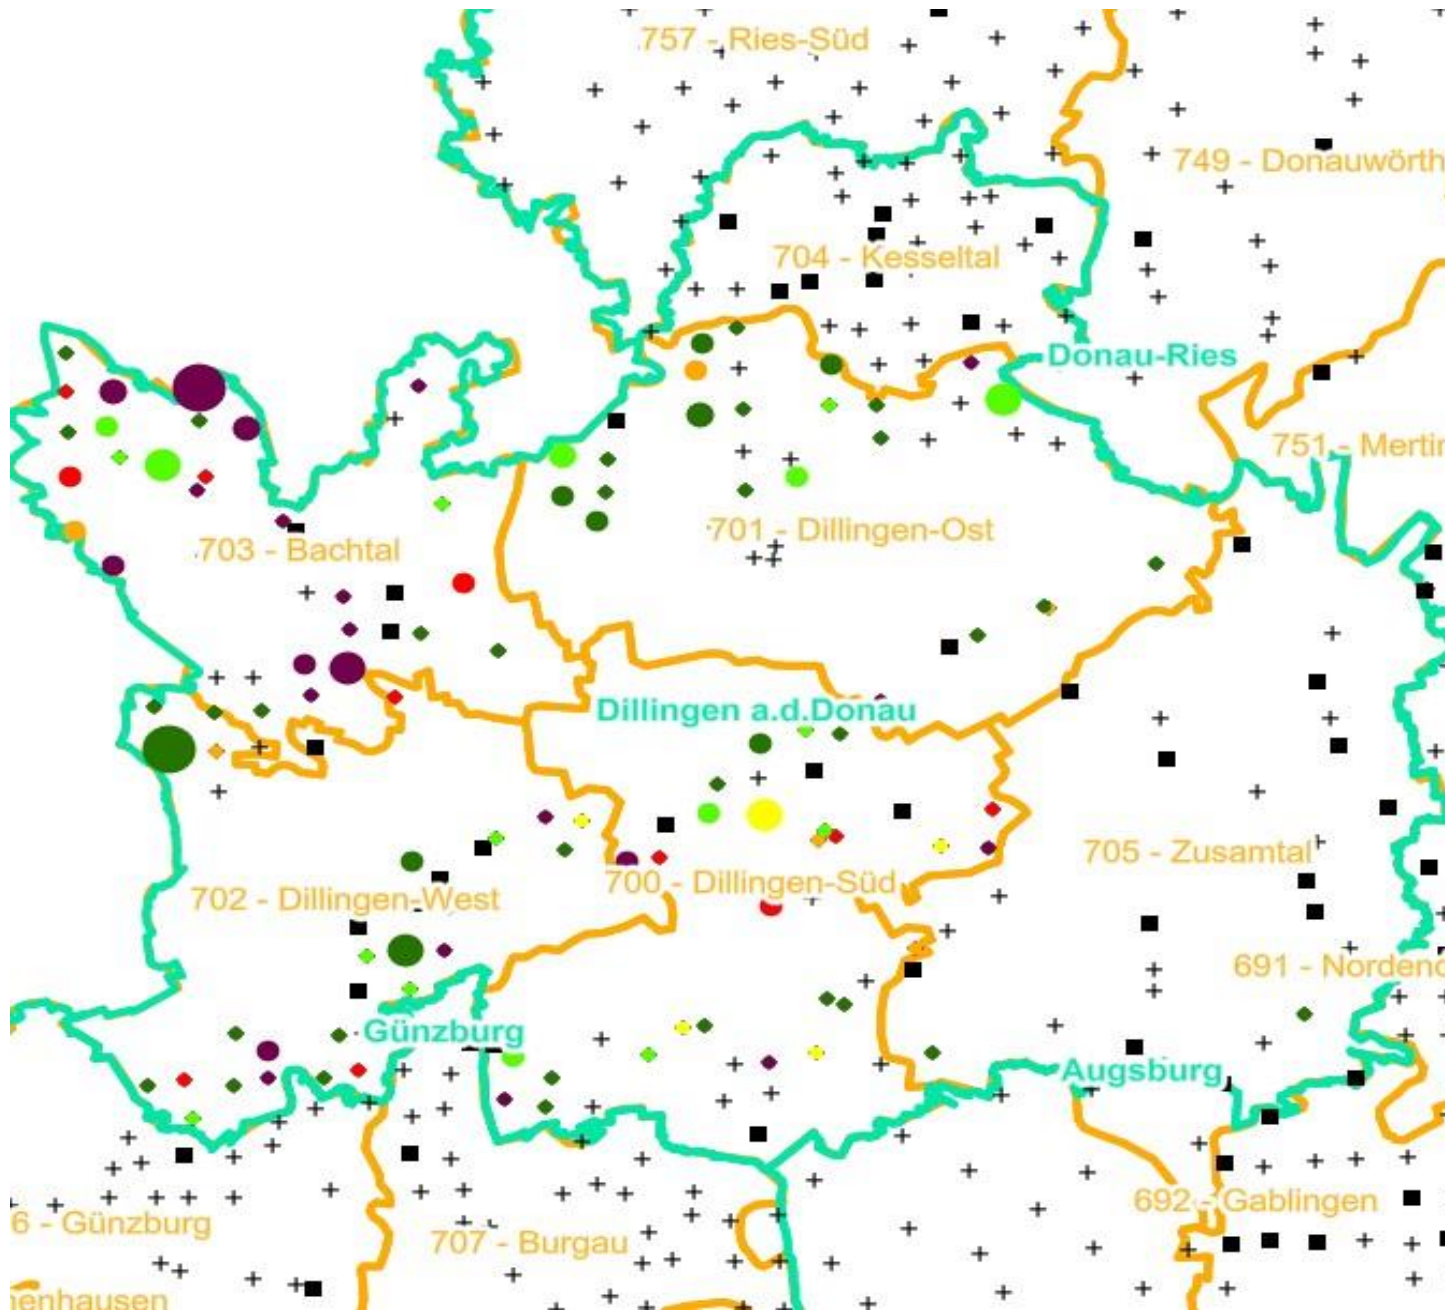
757 - Ries-Süd
749 - Donauwörth
704 - Kesseltal
Donau-Ries
751 - Mertin
703 - Bachtal
701 - Dillingen-Ost
Dillingen a.d.Donau
705 - Zusamtal
700 - Dillingen-Süd
702 - Dillingen-West
691 - Nordend
Günzburg
Augsburg
692 - Gablingen
6 - Günzburg
707 - Burgau
enhausen